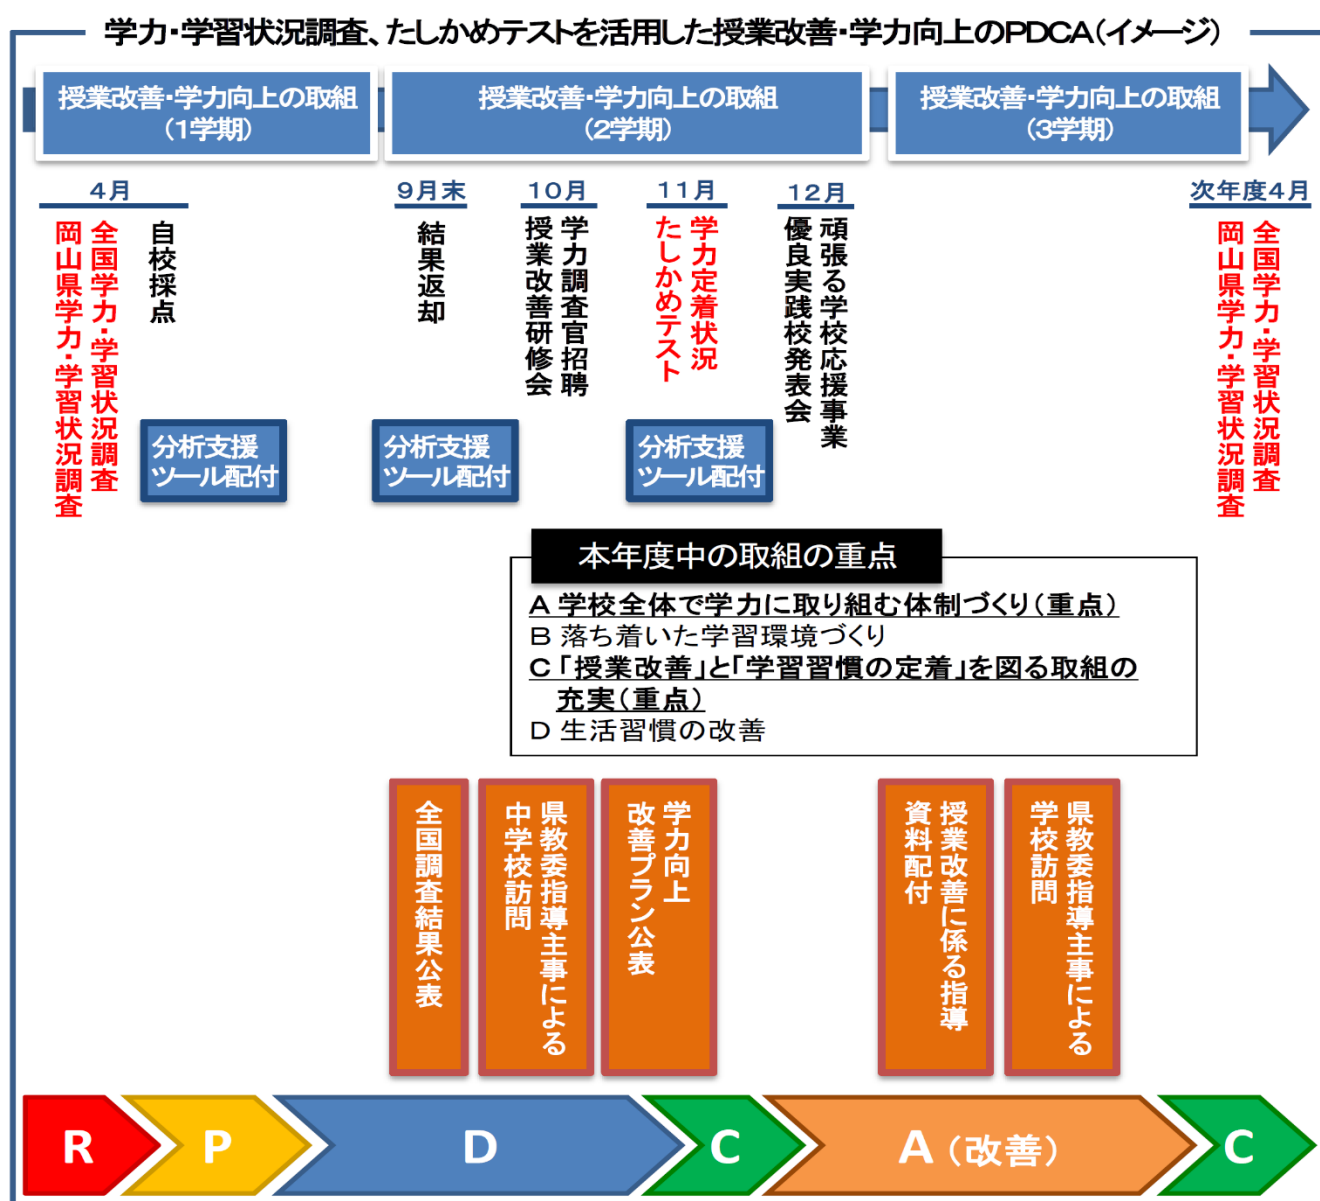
学力・学習状況調査、たしかめテストを活用した授業改善・学力向上のPDCA（イメージ）

授業改善・学力向上の取組（1学期）

授業改善・学力向上の取組（2学期）

授業改善・学力向上の取組（3学期）

4月

全国学力・学習状況調査
岡山県学力・学習状況調査

自校採点

分析支援ツール配付

9月末

結果返却

分析支援ツール配付

10月

学力調査官招聘
授業改善研修会

11月

学力定着状況
たしかめテスト

分析支援ツール配付

12月

頑張る学校応援事業
優良実践校発表会

次年度4月

全国学力・学習状況調査
岡山県学力・学習状況調査

本年度中の取組の重点

A 学校全体で学力に取り組む体制づくり（重点）
B 落ち着いた学習環境づくり
C「授業改善」と「学習習慣の定着」を図る取組の充実（重点）
D 生活習慣の改善

全国調査結果公表

県教委指導主事による中学校訪問

学力向上改善プラン公表

授業改善に係る指導資料配付

県教委指導主事による学校訪問

R

P

D

C

A（改善）

C